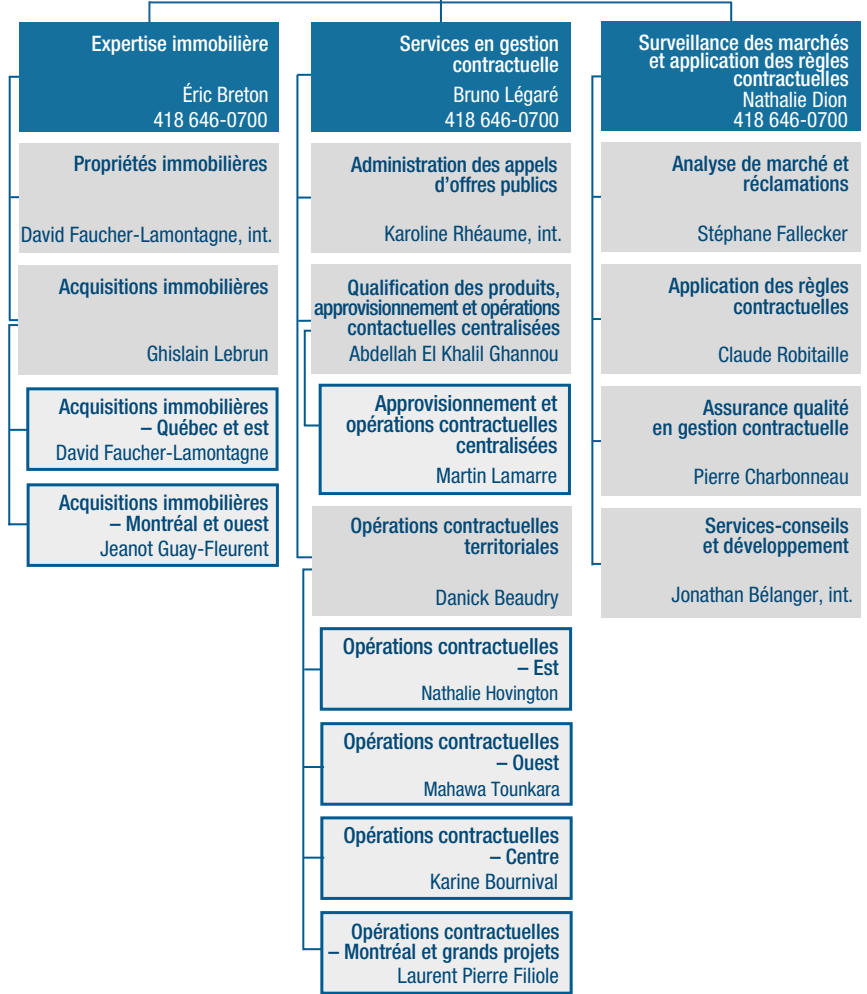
Expertise immobilière

Éric Breton
418 646-0700

Propriétés immobilières

David Faucher-Lamontagne, int.

Acquisitions immobilières

Ghislain Lebrun

Acquisitions immobilières – Québec et est
David Faucher-Lamontagne

Acquisitions immobilières – Montréal et ouest
Jeanot Guay-Fleurent

Services en gestion contractuelle
Bruno Légaré
418 646-0700

Administration des appels d'offres publics

Karoline Rhéaume, int.

Qualification des produits, approvisionnement et opérations contactuelles centralisées
Abdellah El Khalil Ghannou

Approvisionnement et opérations contractuelles centralisées
Martin Lamarre

Opérations contractuelles territoriales

Danick Beaudry

Opérations contractuelles – Est
Nathalie Hovington

Opérations contractuelles – Ouest
Mahawa Tounkara

Opérations contractuelles – Centre
Karine Bournival

Opérations contractuelles – Montréal et grands projets
Laurent Pierre Filiole

Surveillance des marchés et application des règles contractuelles
Nathalie Dion
418 646-0700

Analyse de marché et réclamations

Stéphane Fallecker

Application des règles contractuelles

Claude Robitaille

Assurance qualité en gestion contractuelle

Pierre Charbonneau

Services-conseils et développement

Jonathan Bélanger, int.